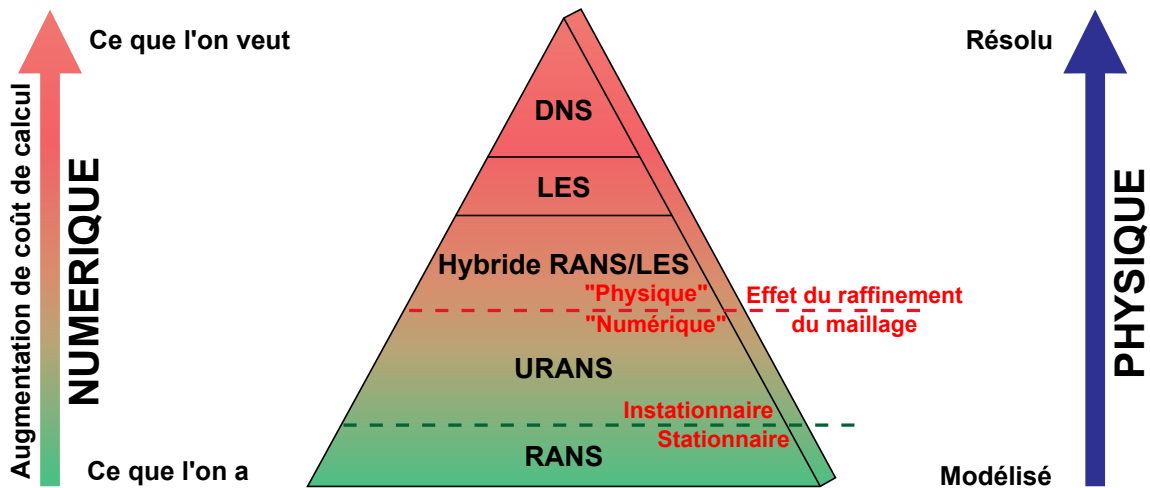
Augmentation de coût de calcul

NUMERIQUE

Ce que l'on veut

Ce que l'on a

DNS

LES

Hybride RANS/LES

"Physique"

"Numérique"

Effet du raffinement du maillage

URANS

Instationnaire

Stationnaire

RANS

Résolu

Modélisé

PHYSIQUE